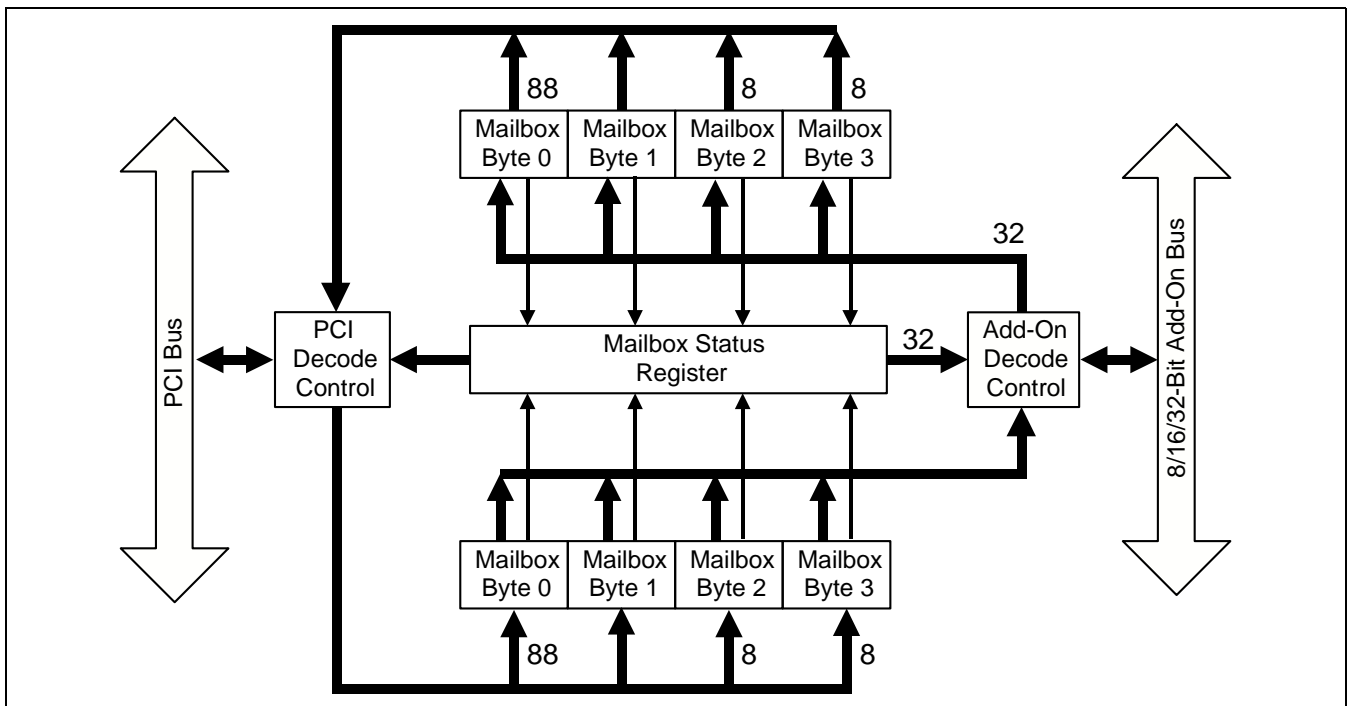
88
8
8
Mailbox Byte 0
Mailbox Byte 1
Mailbox Byte 2
Mailbox Byte 3
32
PCI Bus
PCI Decode Control
Mailbox Status Register
32
Add-On Decode Control
8/16/32-Bit Add-On Bus
Mailbox Byte 0
Mailbox Byte 1
Mailbox Byte 2
Mailbox Byte 3
88
8
8